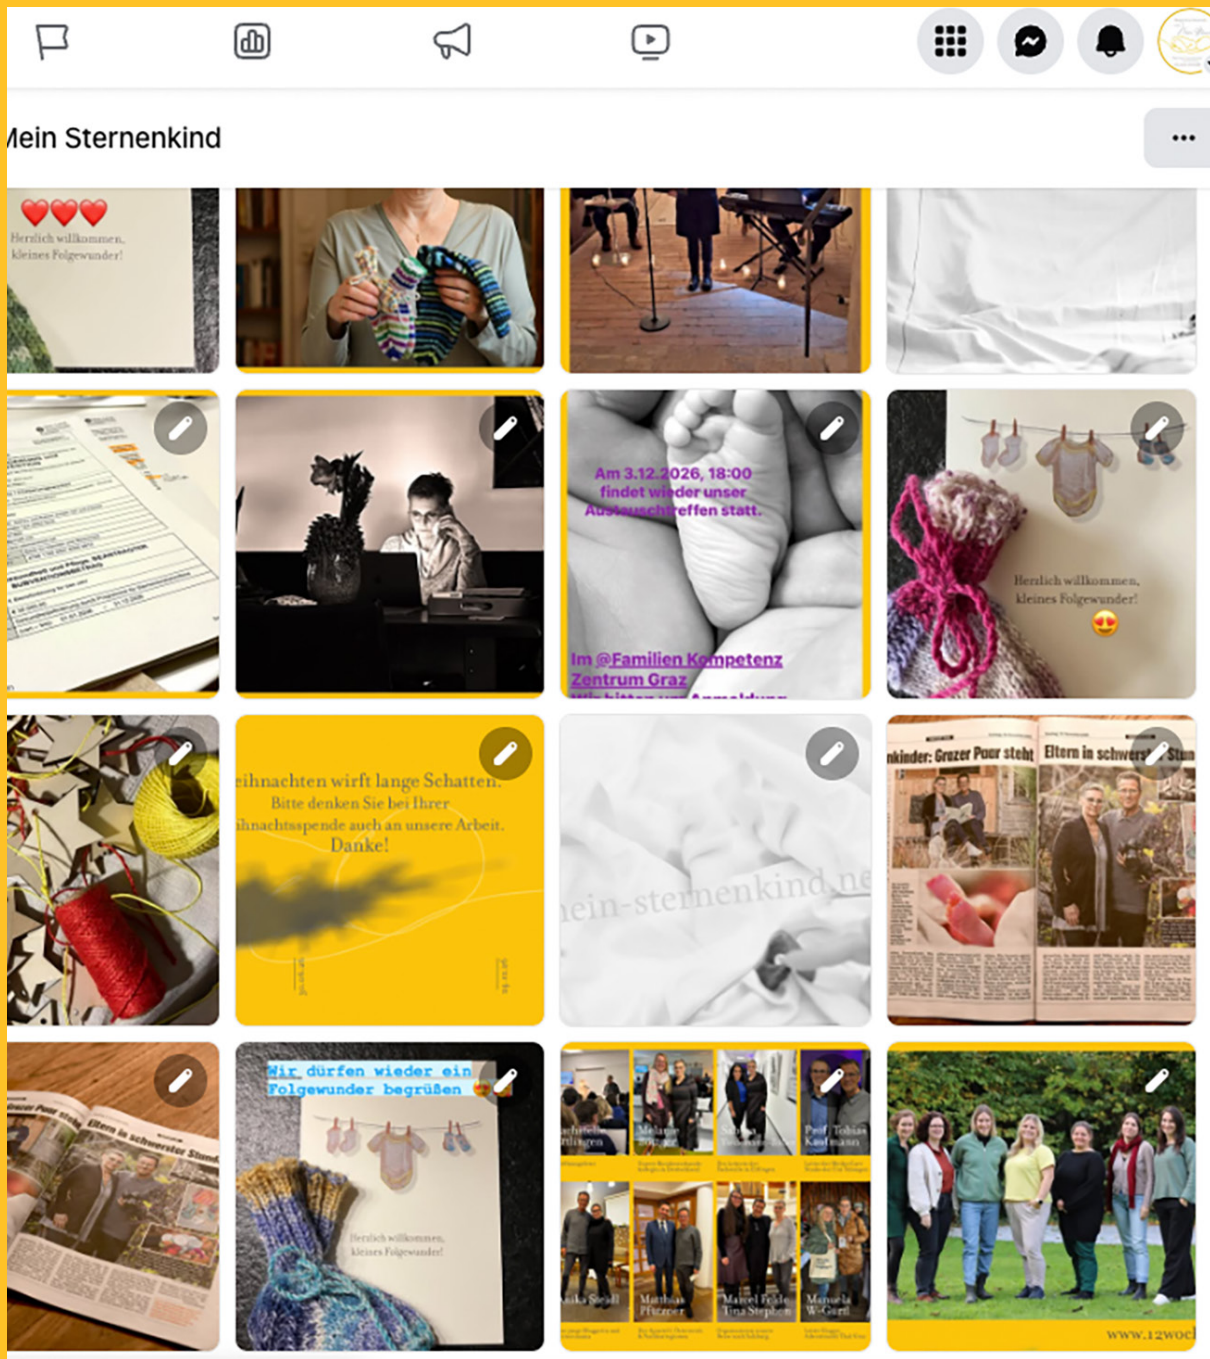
/lein Sternenkind

•••

Herzlich willkommen, kleines Folgewunder!

Am 3.12.2026, 18:00 findet wieder unser Austauschtreffen statt.

Im @Familien Kompetenz Zentrum Graz

Herzlich willkommen, kleines Folgewunder!

eihnachten wirft lange Schatten. Bitte denken Sie bei Ihrer ihnachtsspende auch an unsere Arbeit. Danke!

ein-sternenkind.ne

nkinder: Grazer Paar steht Eltern in schwerst Stun

Wir dürfen wieder ein Folgewunder begrüßen

Herzlich willkommen, kleines Folgewunder!

Prof. Tobias Kaufmann

Melanie

Matthias Pfitzner

Marcel Feidle Tina Stephan

Manuela W-Gurtl

www.12wocl